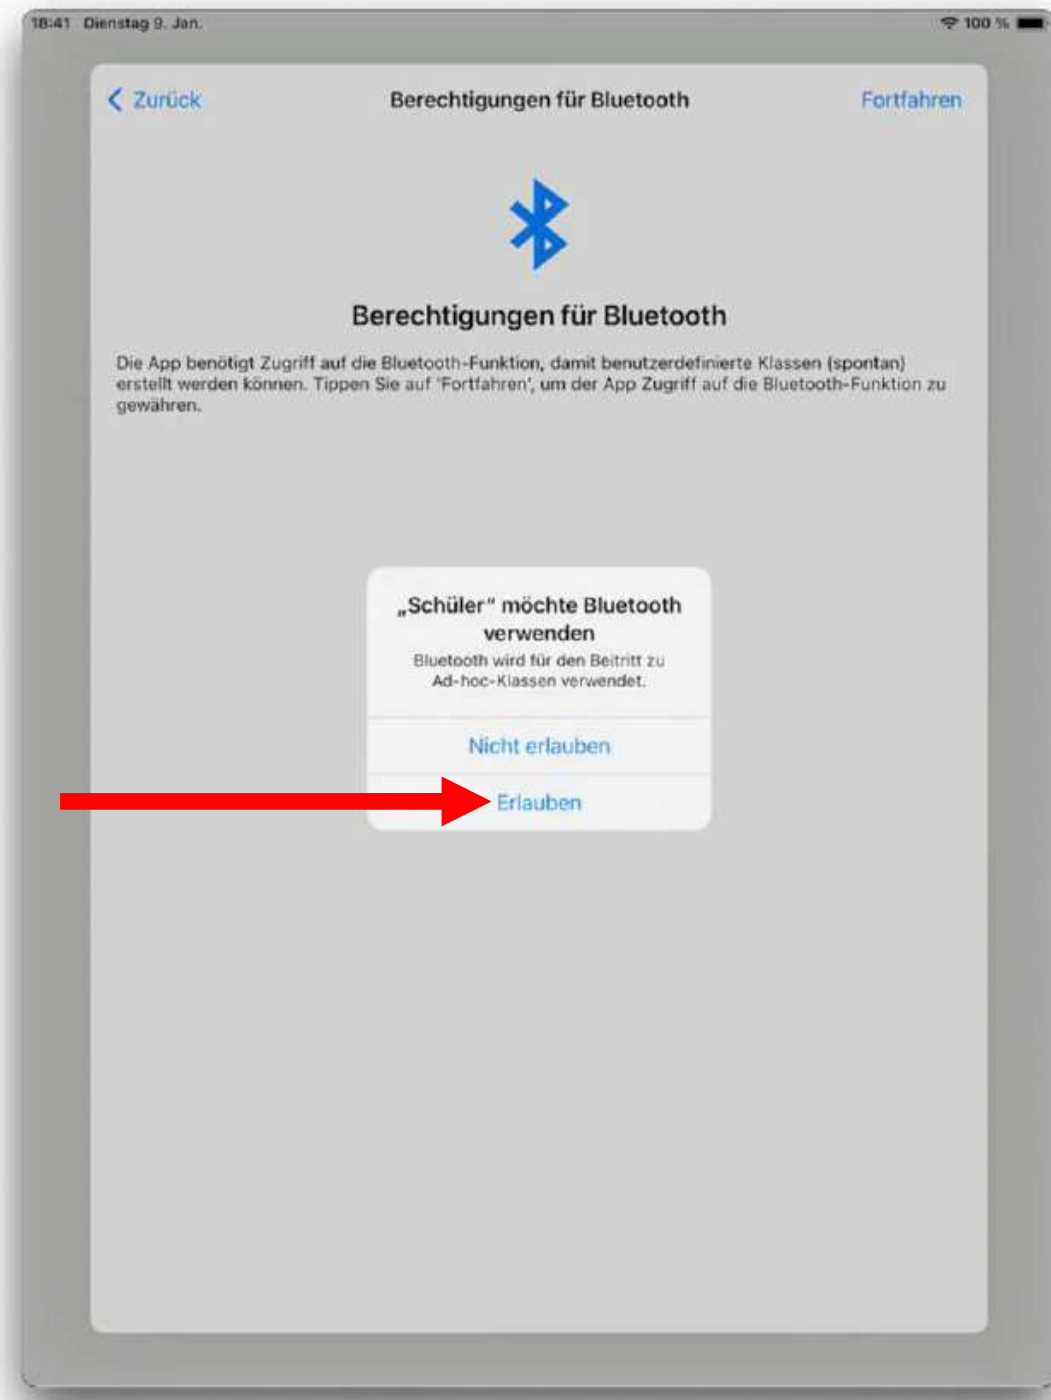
18:41 Dienstag 9. Jan.

100 %

Zurück

Berechtigungen für Bluetooth

Fortfahren

Berechtigungen für Bluetooth

Die App benötigt Zugriff auf die Bluetooth-Funktion, damit benutzerdefinierte Klassen (spontan) erstellt werden können. Tippen Sie auf 'Fortfahren', um der App Zugriff auf die Bluetooth-Funktion zu gewähren.

„Schüler" möchte Bluetooth verwenden

Bluetooth wird für den Beitritt zu Ad-hoc-Klassen verwendet.

Nicht erlauben

Erlauben